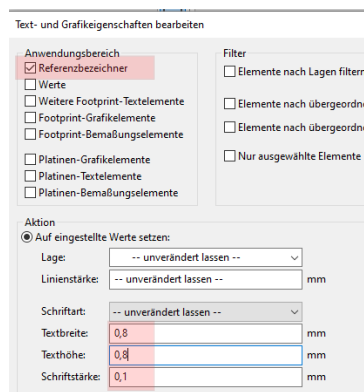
Text- und Grafikeigenschaften bearbeiten

Anwendungsbereich
Referenzbezeichner
Werte
Weitere Footprint-Textelemente
Footprint-Grafikelemente
Footprint-Bemaßungselemente

Platinen-Grafikelemente
Platinen-Textelemente
Platinen-Bemaßungselemente

Filter
Elemente nach Lagen filtern
Elemente nach übergeordn
Elemente nach übergeordn
Nur ausgewählte Elemente

Aktion
Auf eingestellte Werte setzen:
Lage: -- unverändert lassen --
Linienstärke: -- unverändert lassen -- mm

Schriftart: -- unverändert lassen --
Textbreite: 0,8 mm
Texthöhe: 0,8 mm
Schriftstärke: 0,1 mm